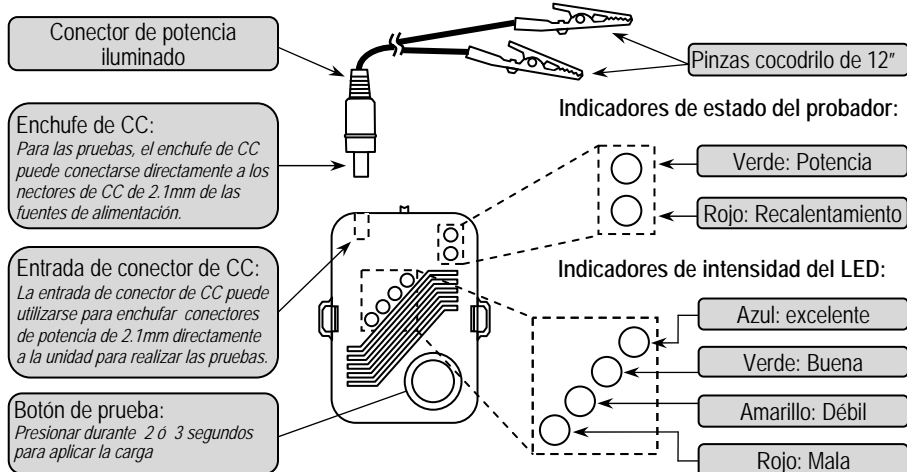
Conector de potencia iluminado

Pinzas cocodrilo de 12″

Indicadores de estado del probador:

Enchufe de CC:
Para las pruebas, el enchufe de CC puede conectarse directamente a los nectores de CC de 2.1mm de las fuentes de alimentación.

Verde: Potencia

Rojo: Recalentamiento

Entrada de conector de CC:
La entrada de conector de CC puede utilizarse para enchufar conectores de potencia de 2.1mm directamente a la unidad para realizar las pruebas.

Indicadores de intensidad del LED:

Azul: excelente

Verde: Buena

Amarillo: Débil

Rojo: Mala

Botón de prueba:
Presionar durante 2 ó 3 segundos para aplicar la carga